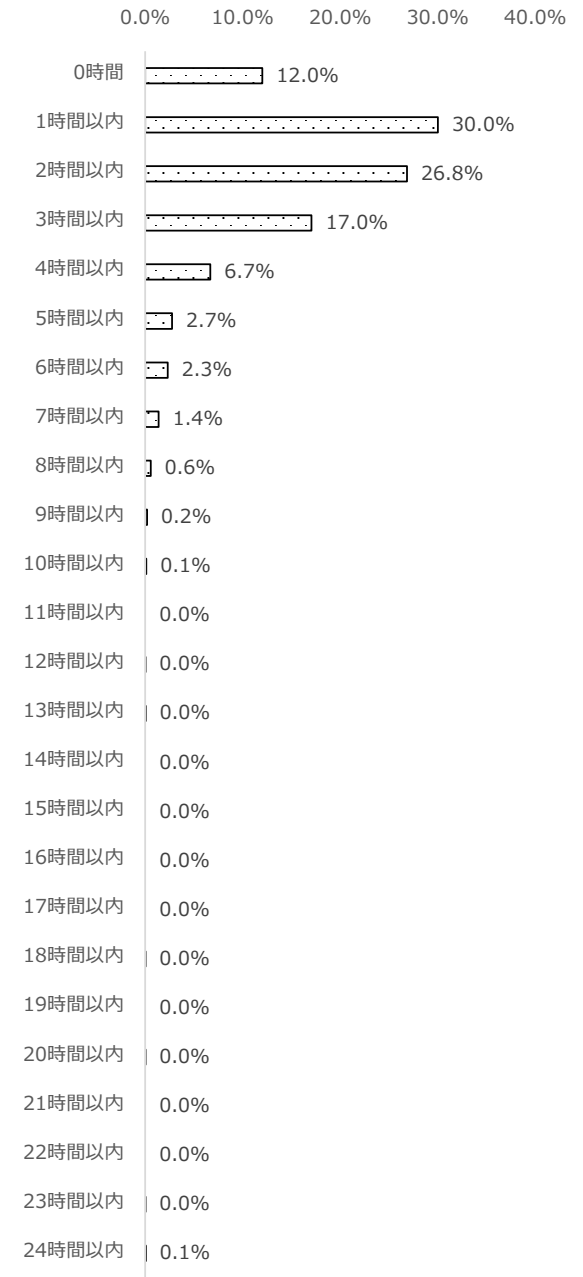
0.0% 10.0% 20.0% 30.0% 40.0%

| | |
|---|---|
| 0時間 | 12.0% |
| 1時間以内 | 30.0% |
| 2時間以内 | 26.8% |
| 3時間以内 | 17.0% |
| 4時間以内 | 6.7% |
| 5時間以内 | 2.7% |
| 6時間以内 | 2.3% |
| 7時間以内 | 1.4% |
| 8時間以内 | 0.6% |
| 9時間以内 | 0.2% |
| 10時間以内 | 0.1% |
| 11時間以内 | 0.0% |
| 12時間以内 | 0.0% |
| 13時間以内 | 0.0% |
| 14時間以内 | 0.0% |
| 15時間以内 | 0.0% |
| 16時間以内 | 0.0% |
| 17時間以内 | 0.0% |
| 18時間以内 | 0.0% |
| 19時間以内 | 0.0% |
| 20時間以内 | 0.0% |
| 21時間以内 | 0.0% |
| 22時間以内 | 0.0% |
| 23時間以内 | 0.0% |
| 24時間以内 | 0.1% |